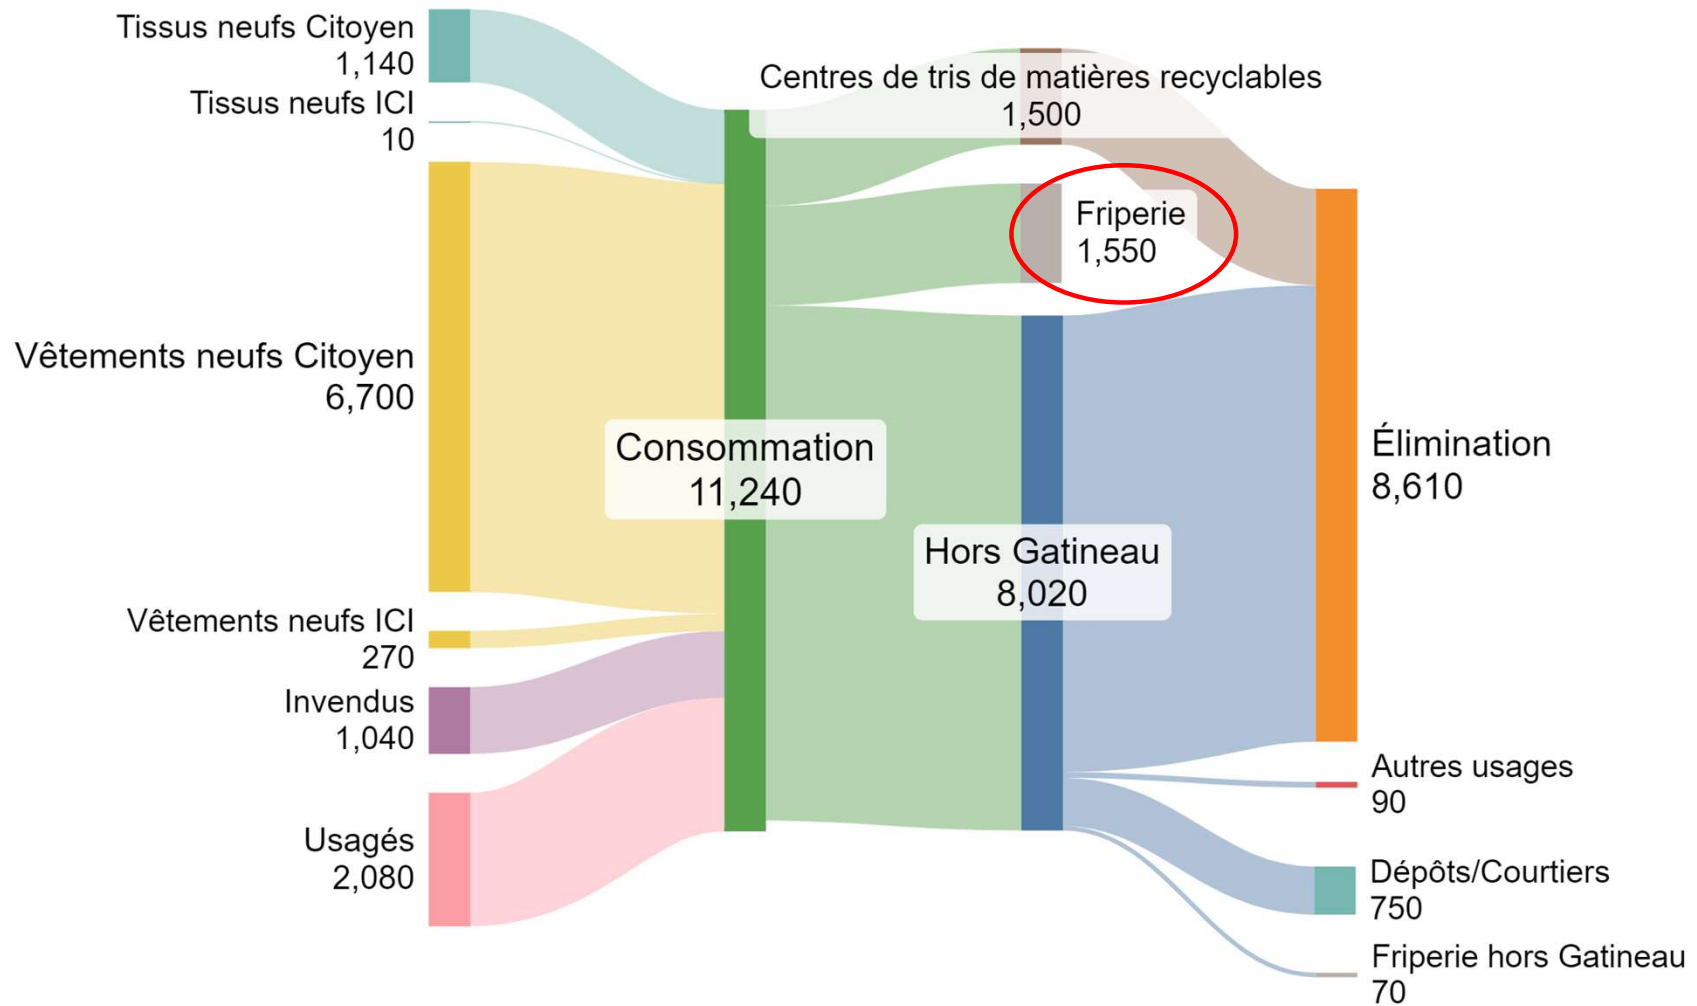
Tissus neufs Citoyen
1,140

Tissus neufs ICI
10

Vêtements neufs Citoyen
6,700

Vêtements neufs ICI
270

Invendus
1,040

Usagés
2,080

Consommation
11,240

Centres de tris de matières recyclables
1,500

Friperie
1,550

Hors Gatineau
8,020

Élimination
8,610

Autres usages
90

Dépôts/Courtiers
750

Friperie hors Gatineau
70